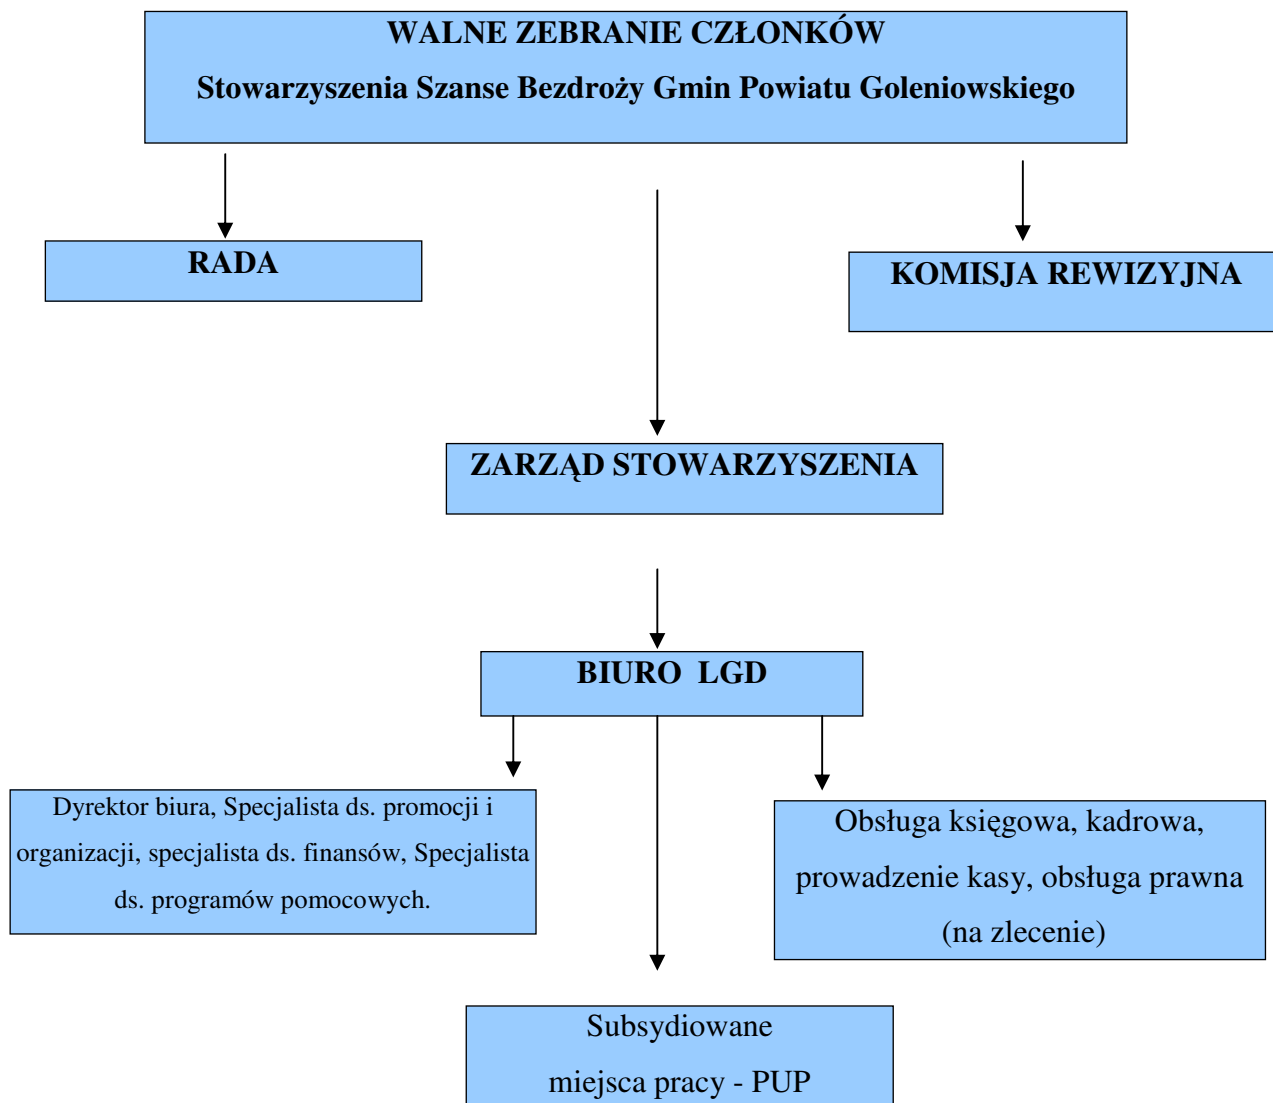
WALNE ZEBRANIE CZŁONKÓW
Stowarzyszenia Szanse Bezdroży Gmin Powiatu Goleniowskiego

RADA

KOMISJA REWIZYJNA

ZARZĄD STOWARZYSZENIA

BIURO LGD

Dyrektor biura, Specjalista ds. promocji i organizacji, specjalista ds. finansów, Specjalista ds. programów pomocowych.

Obsługa księgowa, kadrowa, prowadzenie kasy, obsługa prawna (na zlecenie)

Subsydiowane miejsca pracy - PUP